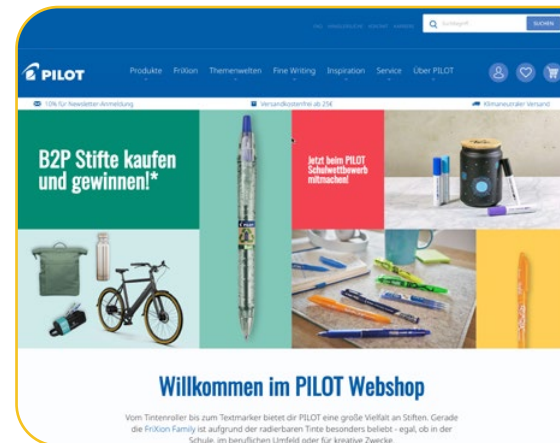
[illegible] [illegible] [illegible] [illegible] Suchbegriff... SUCHEN

PILOT

Produkte FriXion Themenwelten Fine Writing Inspiration Service Über PILOT

10% für Newsletter-Anmeldung

Versandkostenfrei ab 25€

Klimaneutraler Versand

B2P Stifte kaufen und gewinnen!*

Jetzt beim PILOT Schulwettbewerb mitmachen!

Willkommen im PILOT Webshop

Vom Tintenroller bis zum Textmarker bietet dir PILOT eine große Vielfalt an Stiften. Gerade die FriXion Family ist aufgrund der radierbaren Tinte besonders beliebt - egal, ob in der Schule, im beruflichen Umfeld oder für kreative Zwecke.